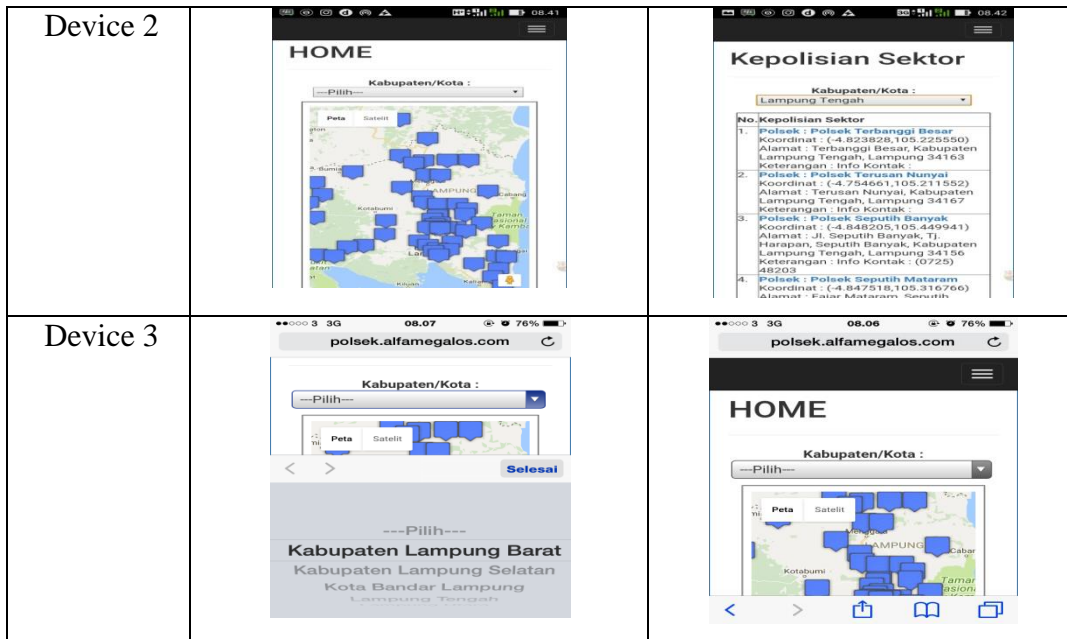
| Device 2 | 08.41 HOME Kabupaten/Kota : ---Pilih--- Peta Satelit Bumi LAMPUNG Kotabumi Taman Nasional Kamb | 08.42 Kepolisian Sektor Kabupaten/Kota : Lampung Tengah No. Kepolisian Sektor 1. Polsek : Polsek Terbanggi Besar Koordinat : (-4.823828,105.225550) Alamat : Terbanggi Besar, Kabupaten Lampung Tengah, Lampung 34163 Keterangan : Info Kontak : 2. Polsek : Polsek Terusan Nunyai Koordinat : (-4.754661,105.211552) Alamat : Terusan Nunyai, Kabupaten Lampung Tengah, Lampung 34167 Keterangan : Info Kontak : 3. Polsek : Polsek Seputih Banyak Koordinat : (-4.848205,105.449941) Alamat : Jl. Seputih Banyak, Tj. Harapan, Seputih Banyak, Kabupaten Lampung Tengah, Lampung 34156 Keterangan : Info Kontak : (0725) 48203 4. Polsek : Polsek Seputih Mataram Koordinat : (-4.847518,105.316766) Alamat : Fajar Mataram, Seputih |
|---|---|---|
| Device 3 | ●●○○○ 3 3G 08.07 76% polsek.alfamegalos.com Kabupaten/Kota : ---Pilih--- Peta Satelit < > Selesai ---Pilih--- Kabupaten Lampung Barat Kabupaten Lampung Selatan Kota Bandar Lampung Lampung Tengah | ●●○○○ 3 3G 08.06 76% polsek.alfamegalos.com HOME Kabupaten/Kota : ---Pilih--- Peta Satelit LAMPUNG Kotabumi Cabar Taman Nasion |